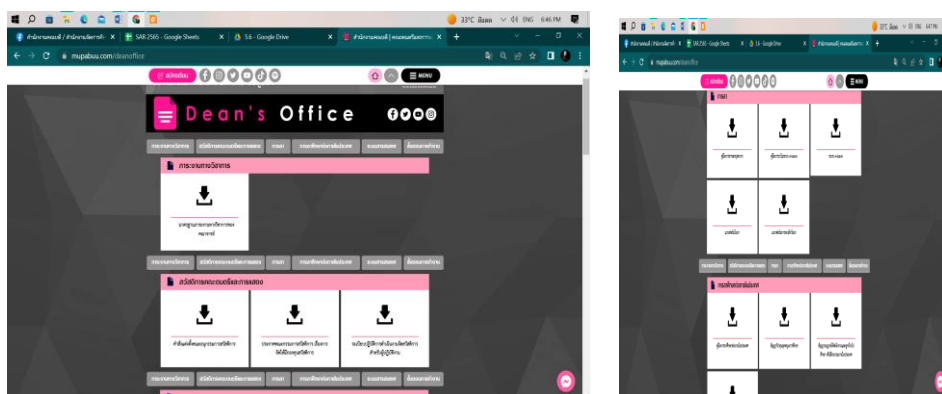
33°C มีเมฆ ENG 6:46 PM

SAR 2565 - Google Sheets
5.6 - Google Drive

mupabuu.com/deanoffice

MENU

Dean's Office

ภาระงานทางวิชาการ
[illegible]
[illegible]
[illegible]
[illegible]
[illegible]

ภาระงานทางวิชาการ

สวัสดิการคณะกรรมการและการแสดง

SAR 2565 - Google Sheets
5.6 - Google Drive

mupabuu.com/deanoffice

MENU

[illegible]